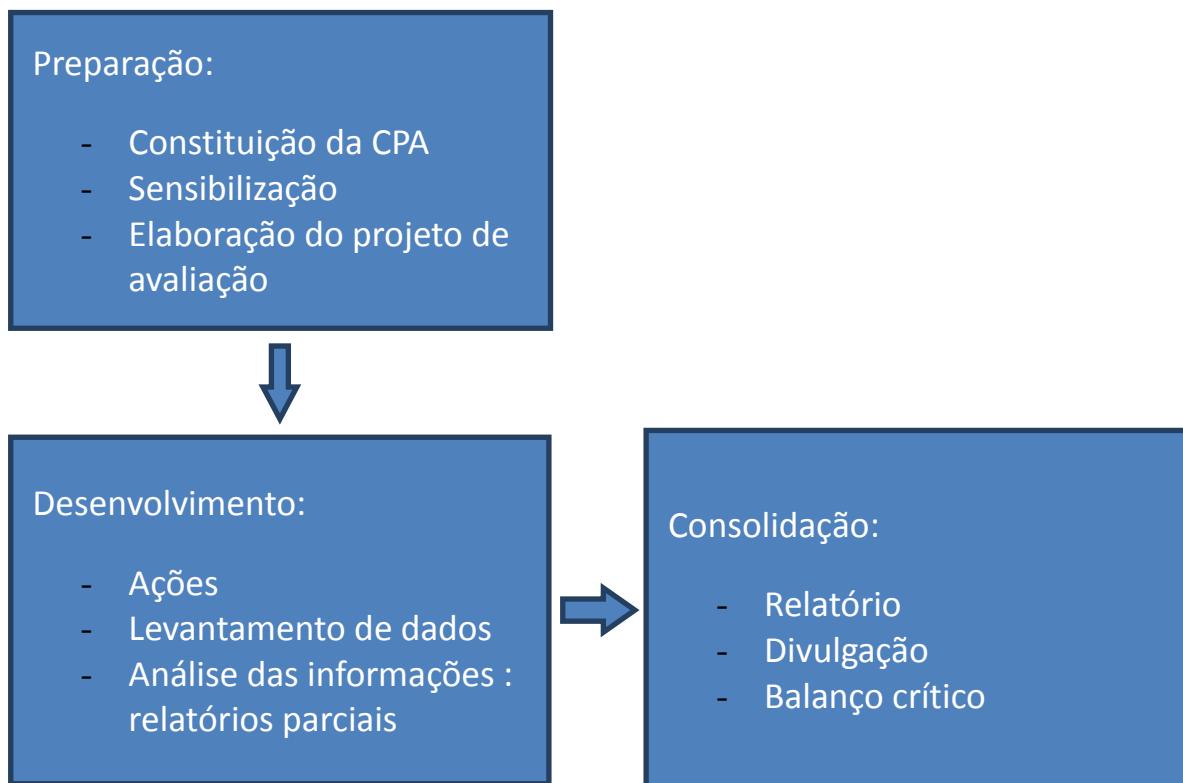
Preparação:

- Constituição da CPA
- Sensibilização
- Elaboração do projeto de avaliação

Desenvolvimento:

- Ações
- Levantamento de dados
- Análise das informações : relatórios parciais

Consolidação:

- Relatório
- Divulgação
- Balanço crítico